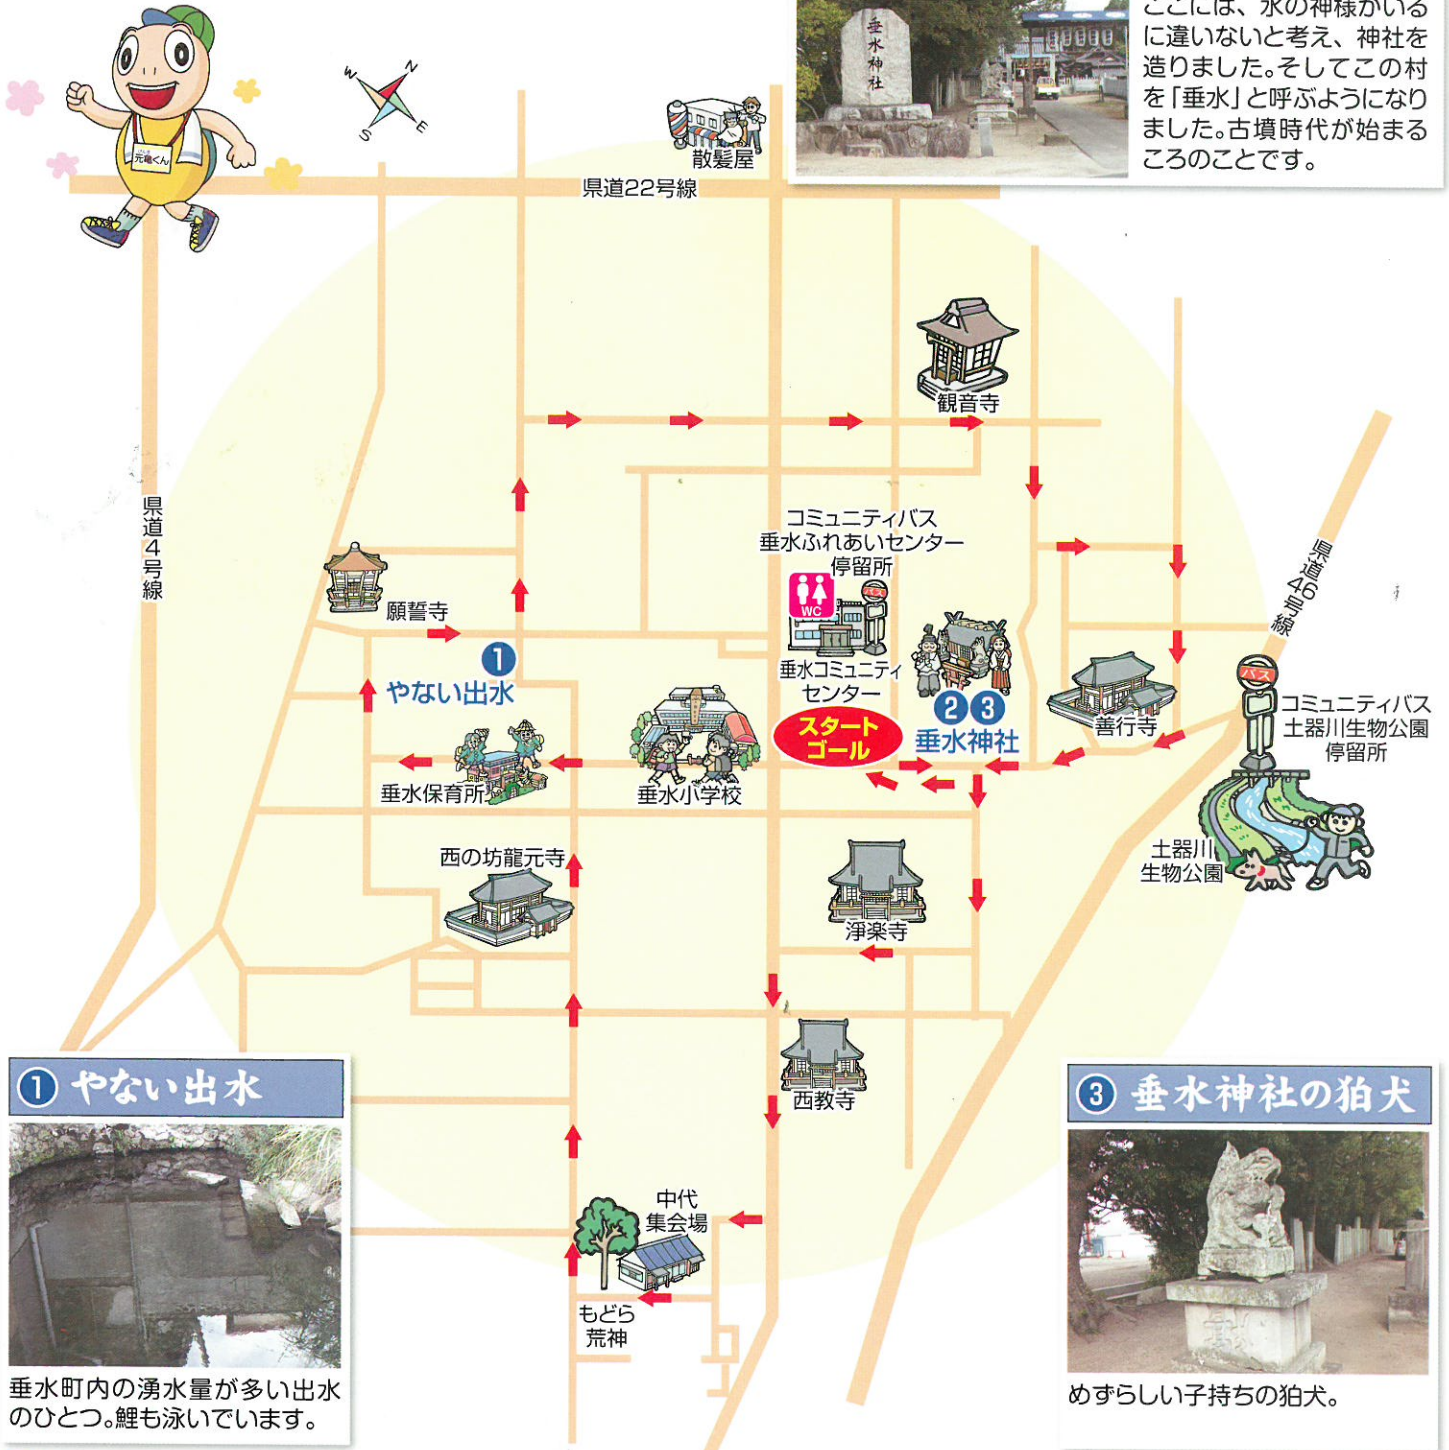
ここには、水の神様がいるに違いないと考え、神社を造りました。そしてこの村を「垂水」と呼ぶようになりました。古墳時代が始まるころのことです。

垂水神社

元亀くん

W N S E

散髪屋

県道22号線

県道4号線

観音寺

コミュニティバス
垂水ふれあいセンター
停留所

WC

県道46号線

願誓寺

1
やない出水

垂水コミュニティセンター

2 3
垂水神社

善行寺

コミュニティバス
土器川生物公園
停留所

バス

スタート
ゴール

垂水保育所

垂水小学校

土器川
生物公園

西の坊龍元寺

浄楽寺

西教寺

中代
集会場

もどら
荒神

① やない出水

垂水町内の湧水量が多い出水のひとつ。鯉も泳いでいます。

③ 垂水神社の狛犬

めずらしい子持ちの狛犬。